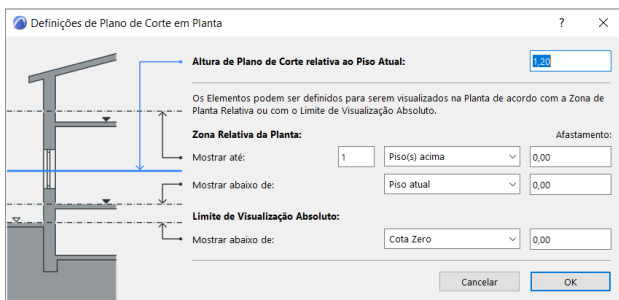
Definições de Plano de Corte em Planta

?

Altura de Plano de Corte relativa ao Piso Atual:

1,20

Os Elementos podem ser definidos para serem visualizados na Planta de acordo com a Zona de Planta Relativa ou com o Limite de Visualização Absoluto.

Zona Relativa da Planta:

Afastamento:

Mostrar até:

1

Piso(s) acima

0,00

Mostrar abaixo de:

Piso atual

0,00

Limite de Visualização Absoluto:

Mostrar abaixo de:

Cota Zero

0,00

Cancelar

OK